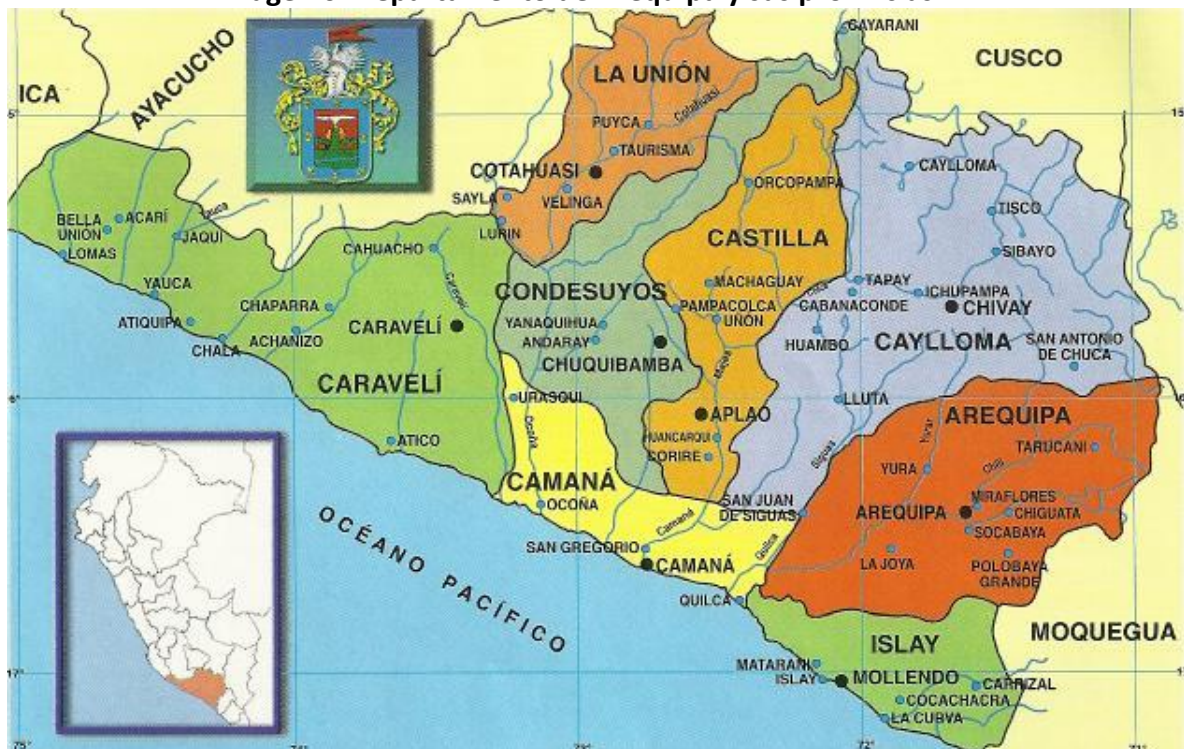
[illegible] Arequipa y sus provincias

ICA
AYACUCHO
CUSCO
MOQUEGUA
CAYARANI
LA UNIÓN
PUYCA
Cotahuasi
TAURISMA
COTAHUASI
SAYLA
VELINGA
LURIN
ORCOPAMPA
CASTILLA
CAYLLOMA
TISCO
SIBAYO
BELLA UNION
ACARÍ
Yauca
JAQUI
LOMAS
YAUCA
CAHUACHO
Caravelí
CHAPARRA
ATIQUIPA
CHALA
ACHANIZO
CARAVELÍ
CARAVELÍ
CONDESUYOS
YANAQUIHUA
ANDARAY
CHUQUIBAMBA
MACHAGUAY
PAMPACOLCA
UÑON
Colca
TAPAY
CABANACONDE
ICHUPAMPA
CHIVAY
HUAMBO
CAYLLOMA
SAN ANTONIO DE CHUCA
URASQUI
Ocoña
Majes
APLAO
HUANCARQUI
CORIRE
LLUTA
Siguas
AREQUIPA
Yura
TARUCANI
YURA
Chili
ATICO
CAMANÁ
OCOÑA
SAN JUAN DE SIGUAS
MIRAFLORES
CHIGUATA
AREQUIPA
SOCABAYA
OCÉANO PACÍFICO
SAN GREGORIO
Camaná
CAMANÁ
Quilca
LA JOYA
POLOBAYA GRANDE
QUILCA
ISLAY
MATARANI
ISLAY
MOLLENDO
CARRIZAL
COCACHACRA
LA CURVA
75°
74°
73°
72°
71°
15°
16°
17°